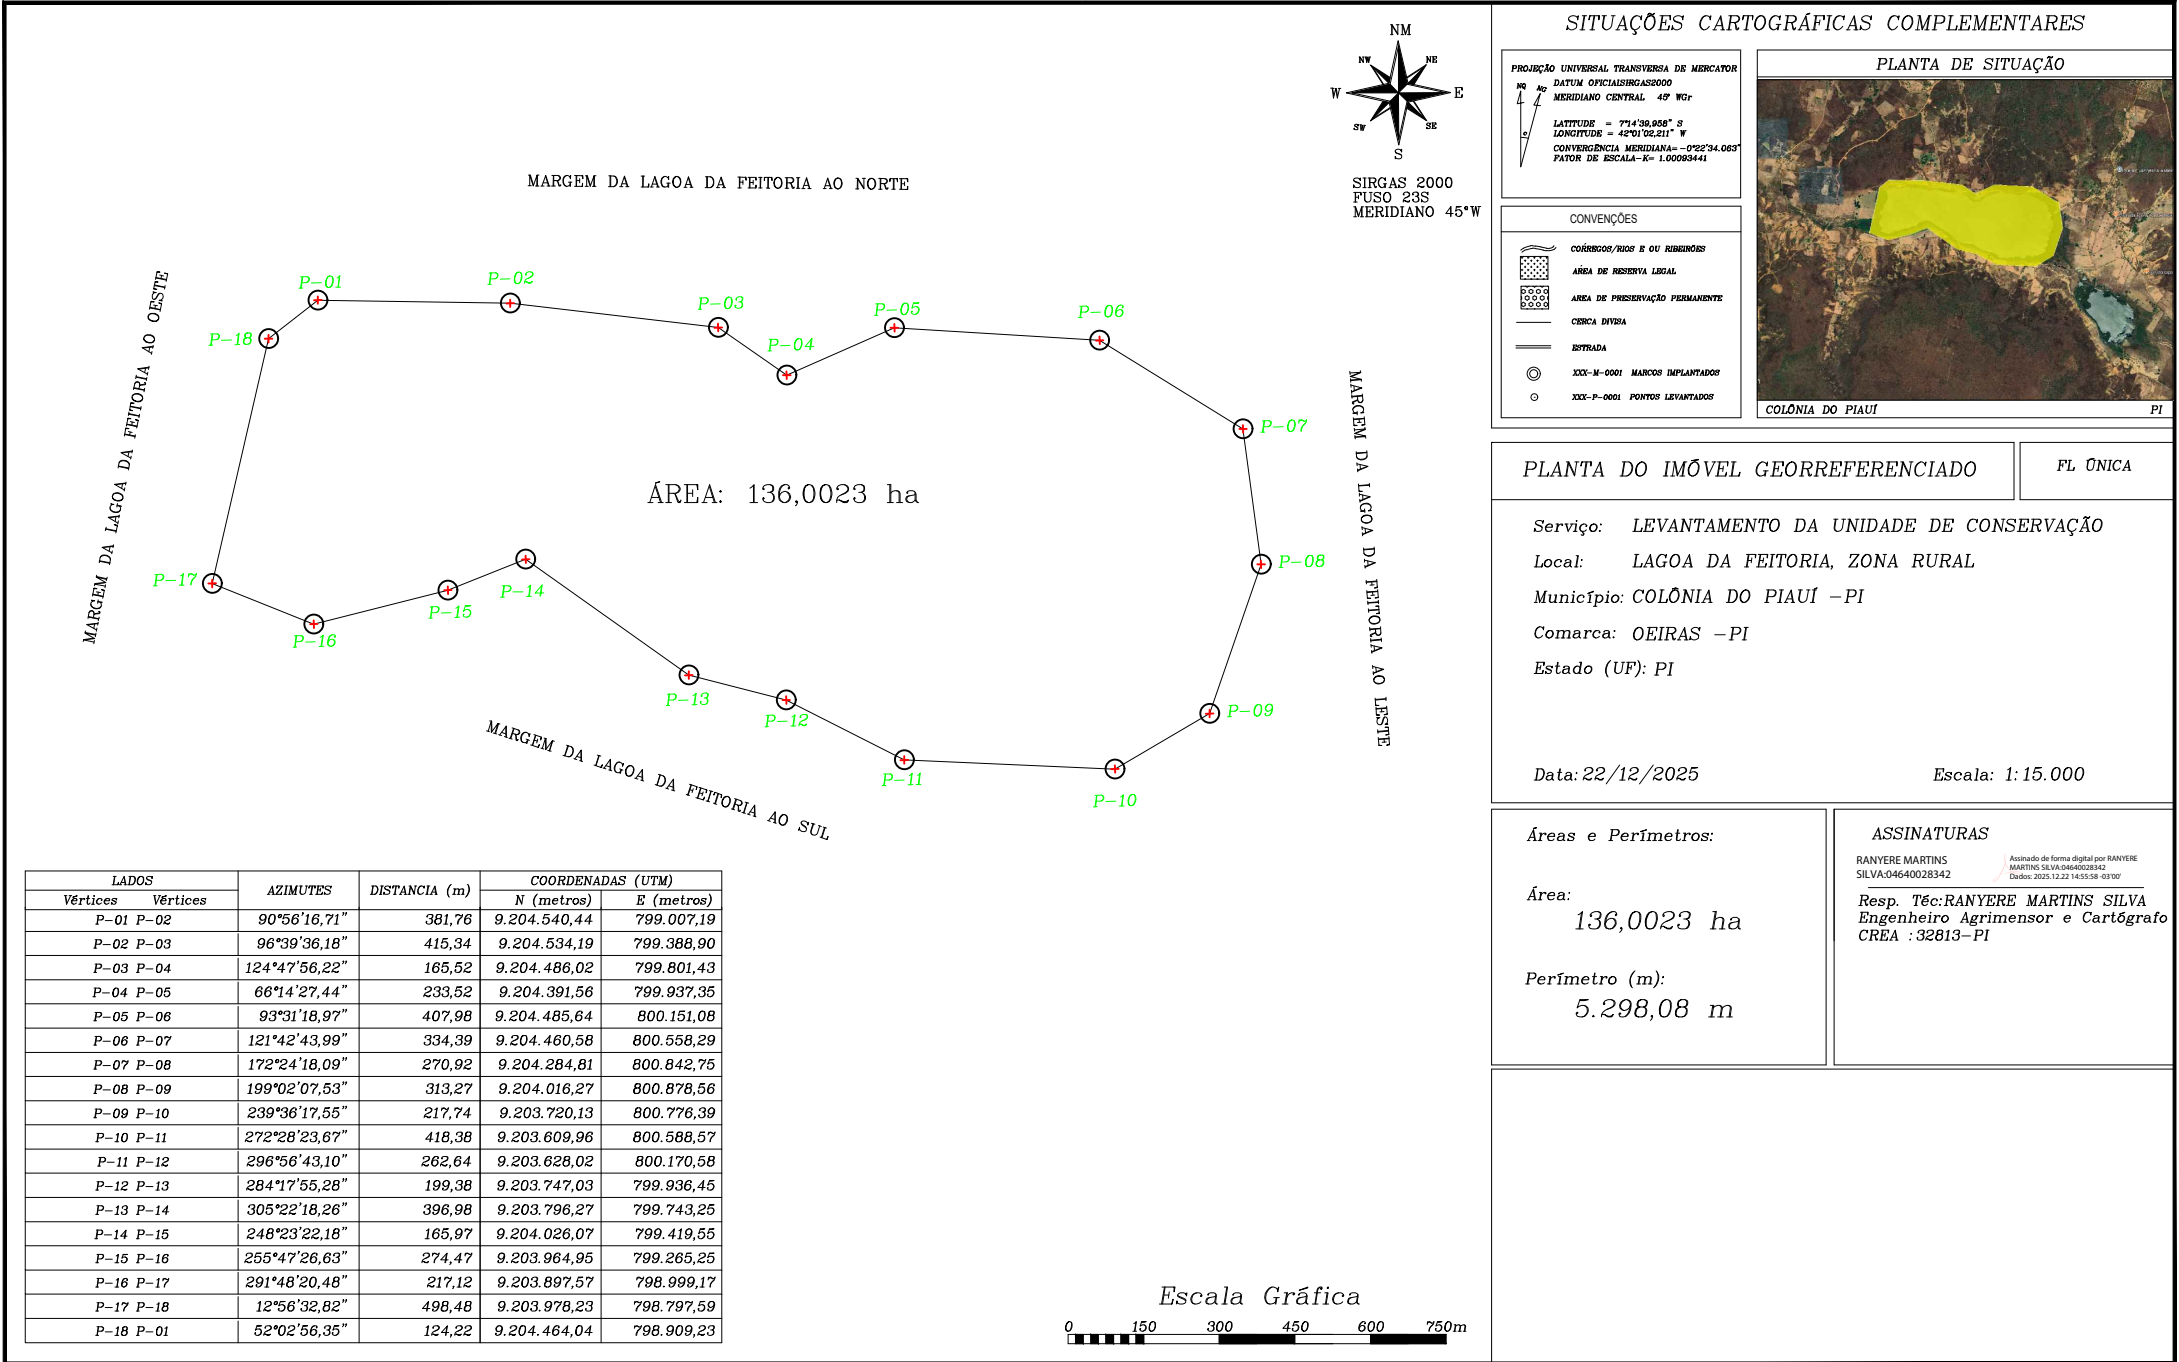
NM
NW
NE
W
E
SW
SE
S

SIRGAS 2000
FUSO 23S
MERIDIANO 45°W

MARGEM DA LAGOA DA FEITORIA AO NORTE

MARGEM DA LAGOA DA FEITORIA AO OESTE

MARGEM DA LAGOA DA FEITORIA AO LESTE

MARGEM DA LAGOA DA FEITORIA AO SUL

P-01 P-02 P-03 P-04 P-05 P-06 P-07 P-08 P-09 P-10 P-11 P-12 P-13 P-14 P-15 P-16 P-17 P-18

ÁREA: 136,0023 ha

SITUAÇÕES CARTOGRÁFICAS COMPLEMENTARES

PROJEÇÃO UNIVERSAL TRANSVERSA DE MERCATOR
DATUM OFICIALSIRGAS2000
MERIDIANO CENTRAL 45° WGr
NQ NG
LATITUDE = 7°14'39,958" S
LONGITUDE = 42°01'02,211" W
CONVERGÊNCIA MERIDIANA= -0°22'34.063"
FATOR DE ESCALA-K= 1.00093441

CONVENÇÕES
CÓRREGOS/RIOS E OU RIBEIRÕES
ÁREA DE RESERVA LEGAL
AREA DE PRESERVAÇÃO PERMANENTE
CERCA DIVISA
ESTRADA
XXX-M-0001 MARCOS IMPLANTADOS
XXX-P-0001 PONTOS LEVANTADOS

PLANTA DE SITUAÇÃO
COLÔNIA DO PIAUÍ
PI

PLANTA DO IMÓVEL GEORREFERENCIADO
FL ÚNICA

Serviço: LEVANTAMENTO DA UNIDADE DE CONSERVAÇÃO
Local: LAGOA DA FEITORIA, ZONA RURAL
Município: COLÕNIA DO PIAUÍ -PI
Comarca: OEIRAS -PI
Estado (UF): PI

Data: 22/12/2025
Escala: 1:15.000

Áreas e Perímetros:
Área:
136,0023 ha
Perímetro (m):
5.298,08 m

ASSINATURAS
RANYERE MARTINS SILVA:04640028342
Assinado de forma digital por RANYERE MARTINS SILVA:04640028342
Dados: 2025.12.22 14:55:58 -03'00'
Resp. Téc:RANYERE MARTINS SILVA
Engenheiro Agrimensor e Cartógrafo
CREA : 32813-PI

| LADOS Vértices | Vértices | AZIMUTES | DISTANCIA (m) | COORDENADAS (UTM) N (metros) | E (metros) |
|---|---|---|---|---|---|
| P-01 | P-02 | 90°56'16,71" | 381,76 | 9.204.540,44 | 799.007,19 |
| P-02 | P-03 | 96°39'36,18" | 415,34 | 9.204.534,19 | 799.388,90 |
| P-03 | P-04 | 124°47'56,22" | 165,52 | 9.204.486,02 | 799.801,43 |
| P-04 | P-05 | 66°14'27,44" | 233,52 | 9.204.391,56 | 799.937,35 |
| P-05 | P-06 | 93°31'18,97" | 407,98 | 9.204.485,64 | 800.151,08 |
| P-06 | P-07 | 121°42'43,99" | 334,39 | 9.204.460,58 | 800.558,29 |
| P-07 | P-08 | 172°24'18,09" | 270,92 | 9.204.284,81 | 800.842,75 |
| P-08 | P-09 | 199°02'07,53" | 313,27 | 9.204.016,27 | 800.878,56 |
| P-09 | P-10 | 239°36'17,55" | 217,74 | 9.203.720,13 | 800.776,39 |
| P-10 | P-11 | 272°28'23,67" | 418,38 | 9.203.609,96 | 800.588,57 |
| P-11 | P-12 | 296°56'43,10" | 262,64 | 9.203.628,02 | 800.170,58 |
| P-12 | P-13 | 284°17'55,28" | 199,38 | 9.203.747,03 | 799.936,45 |
| P-13 | P-14 | 305°22'18,26" | 396,98 | 9.203.796,27 | 799.743,25 |
| P-14 | P-15 | 248°23'22,18" | 165,97 | 9.204.026,07 | 799.419,55 |
| P-15 | P-16 | 255°47'26,63" | 274,47 | 9.203.964,95 | 799.265,25 |
| P-16 | P-17 | 291°48'20,48" | 217,12 | 9.203.897,57 | 798.999,17 |
| P-17 | P-18 | 12°56'32,82" | 498,48 | 9.203.978,23 | 798.797,59 |
| P-18 | P-01 | 52°02'56,35" | 124,22 | 9.204.464,04 | 798.909,23 |

Escala Gráfica
0 150 300 450 600 750m